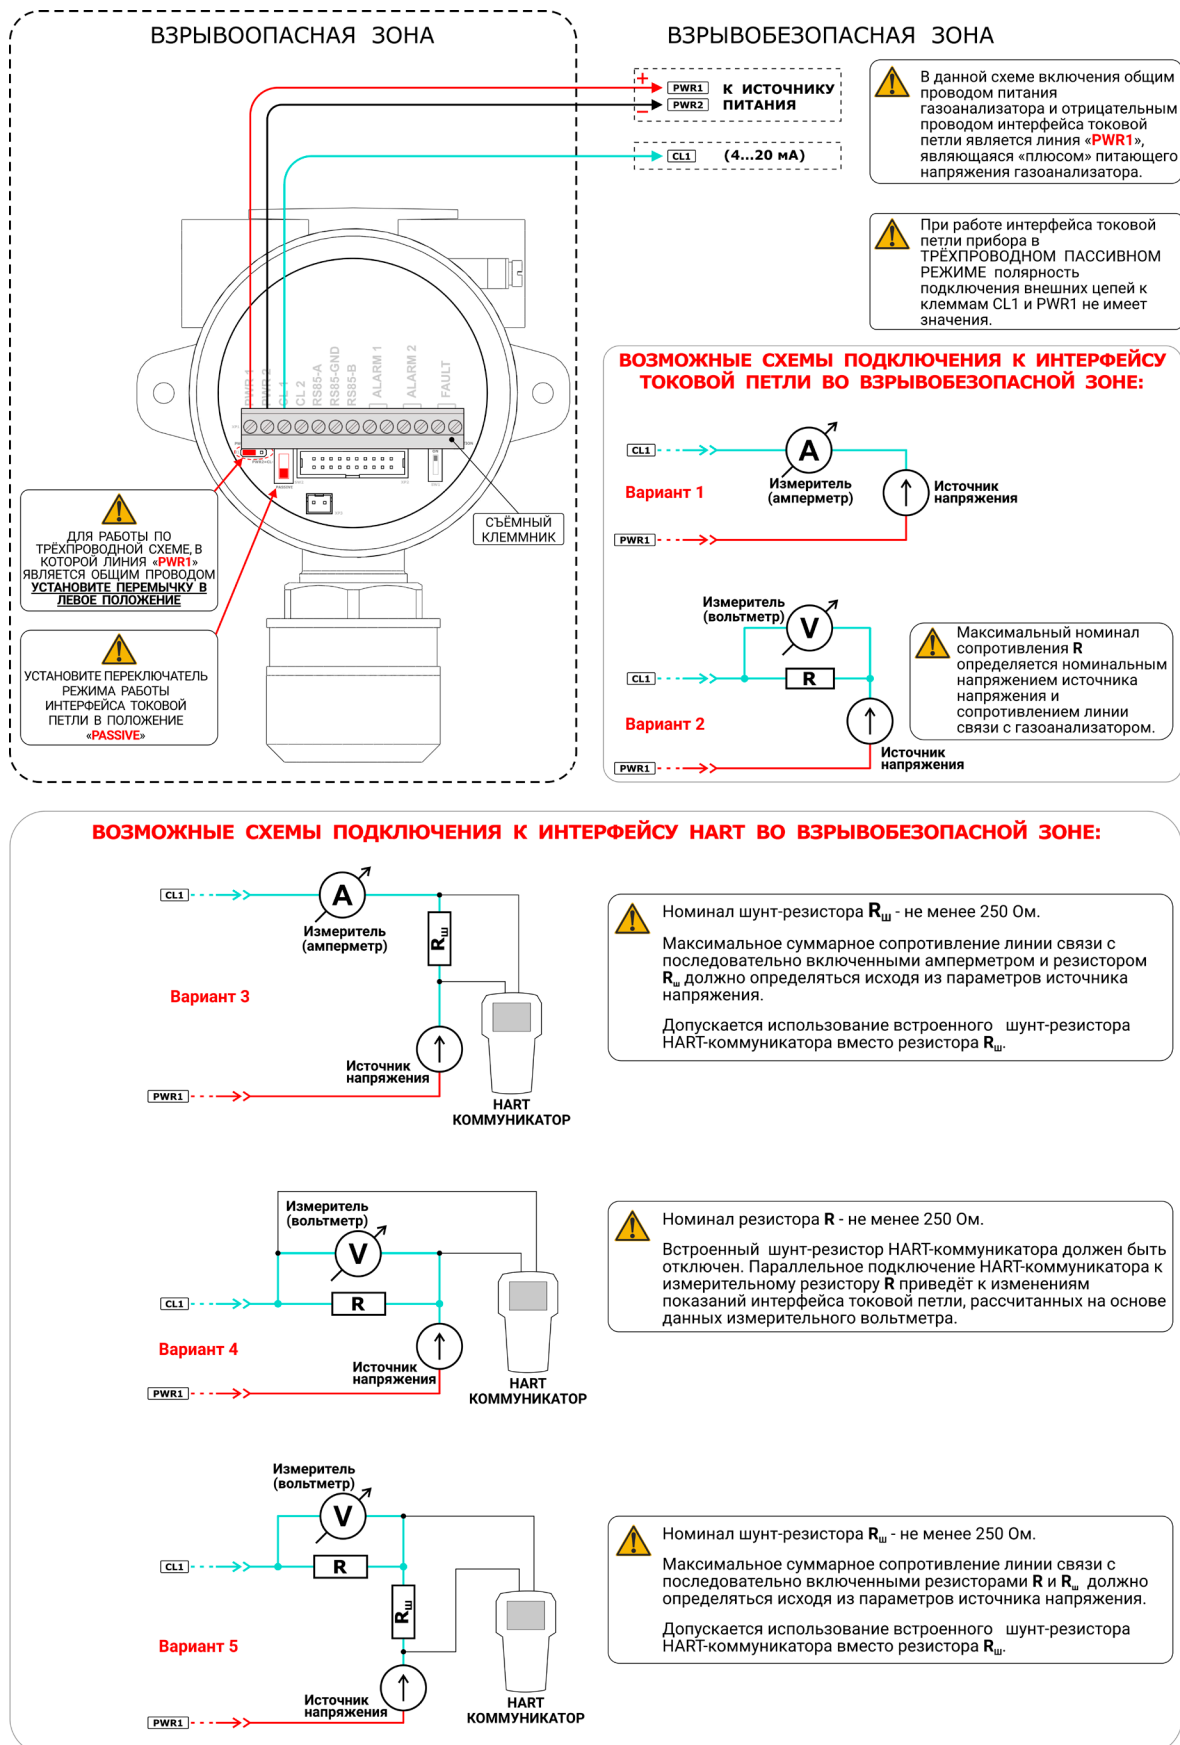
ВЗРЫВООПАСНАЯ ЗОНА

ВЗРЫВОБЕЗОПАСНАЯ ЗОНА

+ PWR1
− PWR2
К ИСТОЧНИКУ ПИТАНИЯ

CL1 (4...20 мА)

В данной схеме включения общим проводом питания газоанализатора и отрицательным проводом интерфейса токовой петли является линия «PWR1», являющаяся «плюсом» питающего напряжения газоанализатора.

При работе интерфейса токовой петли прибора в ТРЁХПРОВОДНОМ ПАССИВНОМ РЕЖИМЕ полярность подключения внешних цепей к клеммам CL1 и PWR1 не имеет значения.

PWR 1 PWR 2 CL 1 CL 2 RS85-A RS85-GND RS85-B ALARM 1 ALARM 2 FAULT

ДЛЯ РАБОТЫ ПО ТРЁХПРОВОДНОЙ СХЕМЕ, В КОТОРОЙ ЛИНИЯ «PWR1» ЯВЛЯЕТСЯ ОБЩИМ ПРОВОДОМ УСТАНОВИТЕ ПЕРЕМЫЧКУ В ЛЕВОЕ ПОЛОЖЕНИЕ

СЪЁМНЫЙ КЛЕММНИК

УСТАНОВИТЕ ПЕРЕКЛЮЧАТЕЛЬ РЕЖИМА РАБОТЫ ИНТЕРФЕЙСА ТОКОВОЙ ПЕТЛИ В ПОЛОЖЕНИЕ «PASSIVE»

ВОЗМОЖНЫЕ СХЕМЫ ПОДКЛЮЧЕНИЯ К ИНТЕРФЕЙСУ ТОКОВОЙ ПЕТЛИ ВО ВЗРЫВОБЕЗОПАСНОЙ ЗОНЕ:

CL1
A
Измеритель (амперметр)
Вариант 1
Источник напряжения
PWR1

Измеритель (вольтметр)
V
CL1
R
Вариант 2
Источник напряжения
PWR1

Максимальный номинал сопротивления R определяется номинальным напряжением источника напряжения и сопротивлением линии связи с газоанализатором.

ВОЗМОЖНЫЕ СХЕМЫ ПОДКЛЮЧЕНИЯ К ИНТЕРФЕЙСУ HART ВО ВЗРЫВОБЕЗОПАСНОЙ ЗОНЕ:

CL1
A
Измеритель (амперметр)
$R_ш$
Вариант 3
Источник напряжения
PWR1
HART КОММУНИКАТОР

Номинал шунт-резистора $R_ш$ - не менее 250 Ом.

Максимальное суммарное сопротивление линии связи с последовательно включенными амперметром и резистором $R_ш$ должно определяться исходя из параметров источника напряжения.

Допускается использование встроенного шунт-резистора HART-коммуникатора вместо резистора $R_ш$.

Измеритель (вольтметр)
V
CL1
R
Вариант 4
Источник напряжения
PWR1
HART КОММУНИКАТОР

Номинал резистора R - не менее 250 Ом.

Встроенный шунт-резистор HART-коммуникатора должен быть отключен. Параллельное подключение HART-коммуникатора к измерительному резистору R приведёт к изменениям показаний интерфейса токовой петли, рассчитанных на основе данных измерительного вольтметра.

Измеритель (вольтметр)
V
CL1
R
$R_ш$
Вариант 5
Источник напряжения
PWR1
HART КОММУНИКАТОР

Номинал шунт-резистора $R_ш$ - не менее 250 Ом.

Максимальное суммарное сопротивление линии связи с последовательно включенными резисторами R и $R_ш$ должно определяться исходя из параметров источника напряжения.

Допускается использование встроенного шунт-резистора HART-коммуникатора вместо резистора $R_ш$.